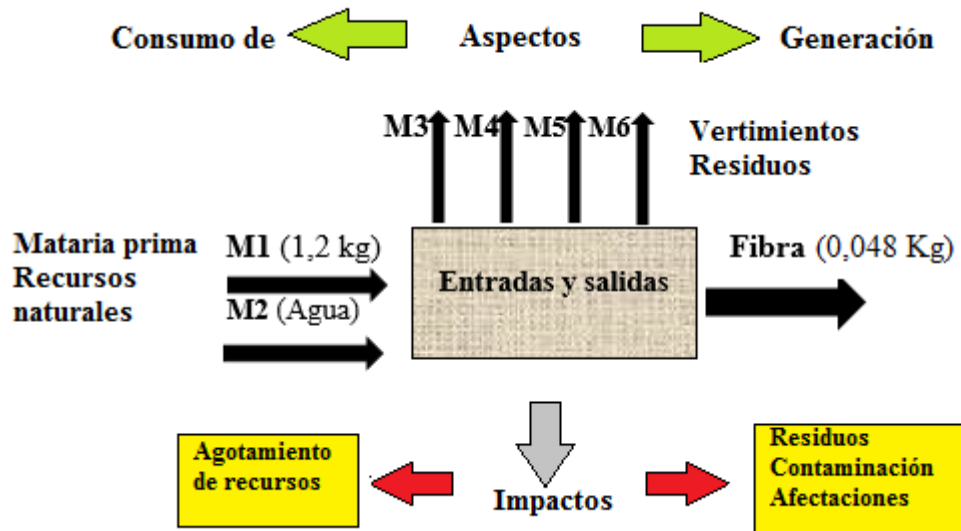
Consumo de

Aspectos

Generación

M3 M4 M5 M6

Vertimientos
Residuos

Mataria prima
Recursos naturales

M1 (1,2 kg)

M2 (Agua)

Entradas y salidas

Fibra (0,048 Kg)

Agotamiento de recursos

Impactos

Residuos
Contaminación
Afectaciones